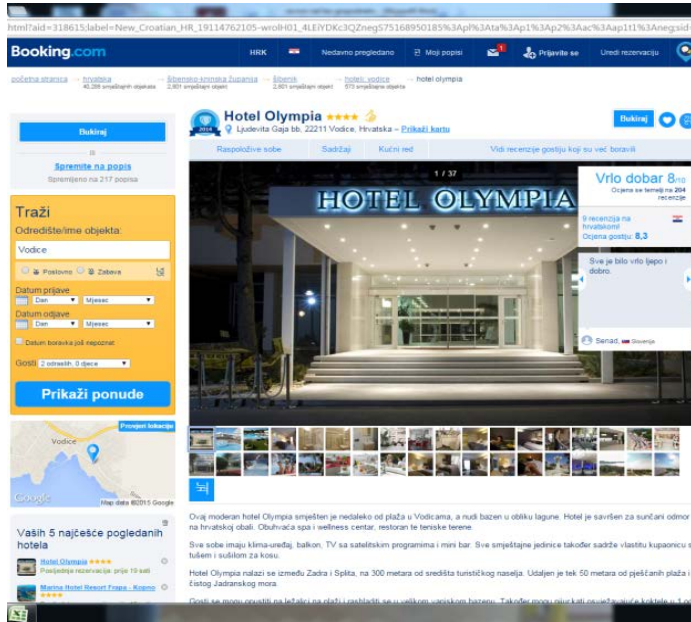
html?aid=318615;label=New_Croatian_HR_19114762105-wrolH01_4LEIYDKc3QZnegS75168950185%3Apl%3Ata%3Ap1%3Ap2%3Aac%3Aap1t1%3Aneg;sid

Booking.com HRK Nedavno pregledano Moji popisi Prijavite se Uredi rezervaciju

početna stranica › hrvatska 40.286 smještajnih objekata › šibensko-kninska županija 2.801 smještajni objekt › šibenik 2.801 smještajni objekt › hoteli: vodice 573 smještajna objekta › hotel olympia

Bukiraj

ili

Spremite na popis

Spremljeno na 217 popisa

Traži

Odredište/ime objekta:

Vodice

Poslovno Zabava

Datum prijave

Dan Mjesec

Datum odjave

Dan Mjesec

Datum boravka još nepoznat

Gosti 2 odraslih, 0 djece

Prikaži ponude

Prvijeri lokaciju

Vodice

Google Map data ©2015 Google

Vaših 5 najčešće pogledanih hotela

Hotel Olympia ★★★★
Posljednja rezervacija: prije 19 sati

Marina Hotel Resort Frapa - Kopno ★★★★

2014

Hotel Olympia ★★★★

Ljudevita Gaja bb, 22211 Vodice, Hrvatska – Prikaži kartu

Bukiraj

Raspoložive sobe Sadržaj Kućni red Vidi recenzije gostiju koji su već boravili

1 / 37

HOTEL OLYMPIA

Vrlo dobar 8/10
Ocjena se temelji na 204 recenzije

9 recenzija na hrvatskom!
Ocjena gostiju: 8,3

Sve je bilo vrlo lijepo i dobro.

Senad, Slovenija

Ovaj moderan hotel Olympia smješten je nedaleko od plaža u Vodicama, a nudi bazen u obliku lagune. Hotel je savršen za sunčani odmor na hrvatskoj obali. Obuhvaća spa i wellness centar, restoran te teniske terene.

Sve sobe imaju klima-uređaj, balkon, TV sa satelitskim programima i mini bar. Sve smještajne jedinice također sadrže vlastitu kupaonicu s tušem i sušilom za kosu.

Hotel Olympia nalazi se između Zadra i Splita, na 300 metara od središta turističkog naselja. Udaljen je tek 50 metara od pješčanih plaža i čistog Jadranskog mora.

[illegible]